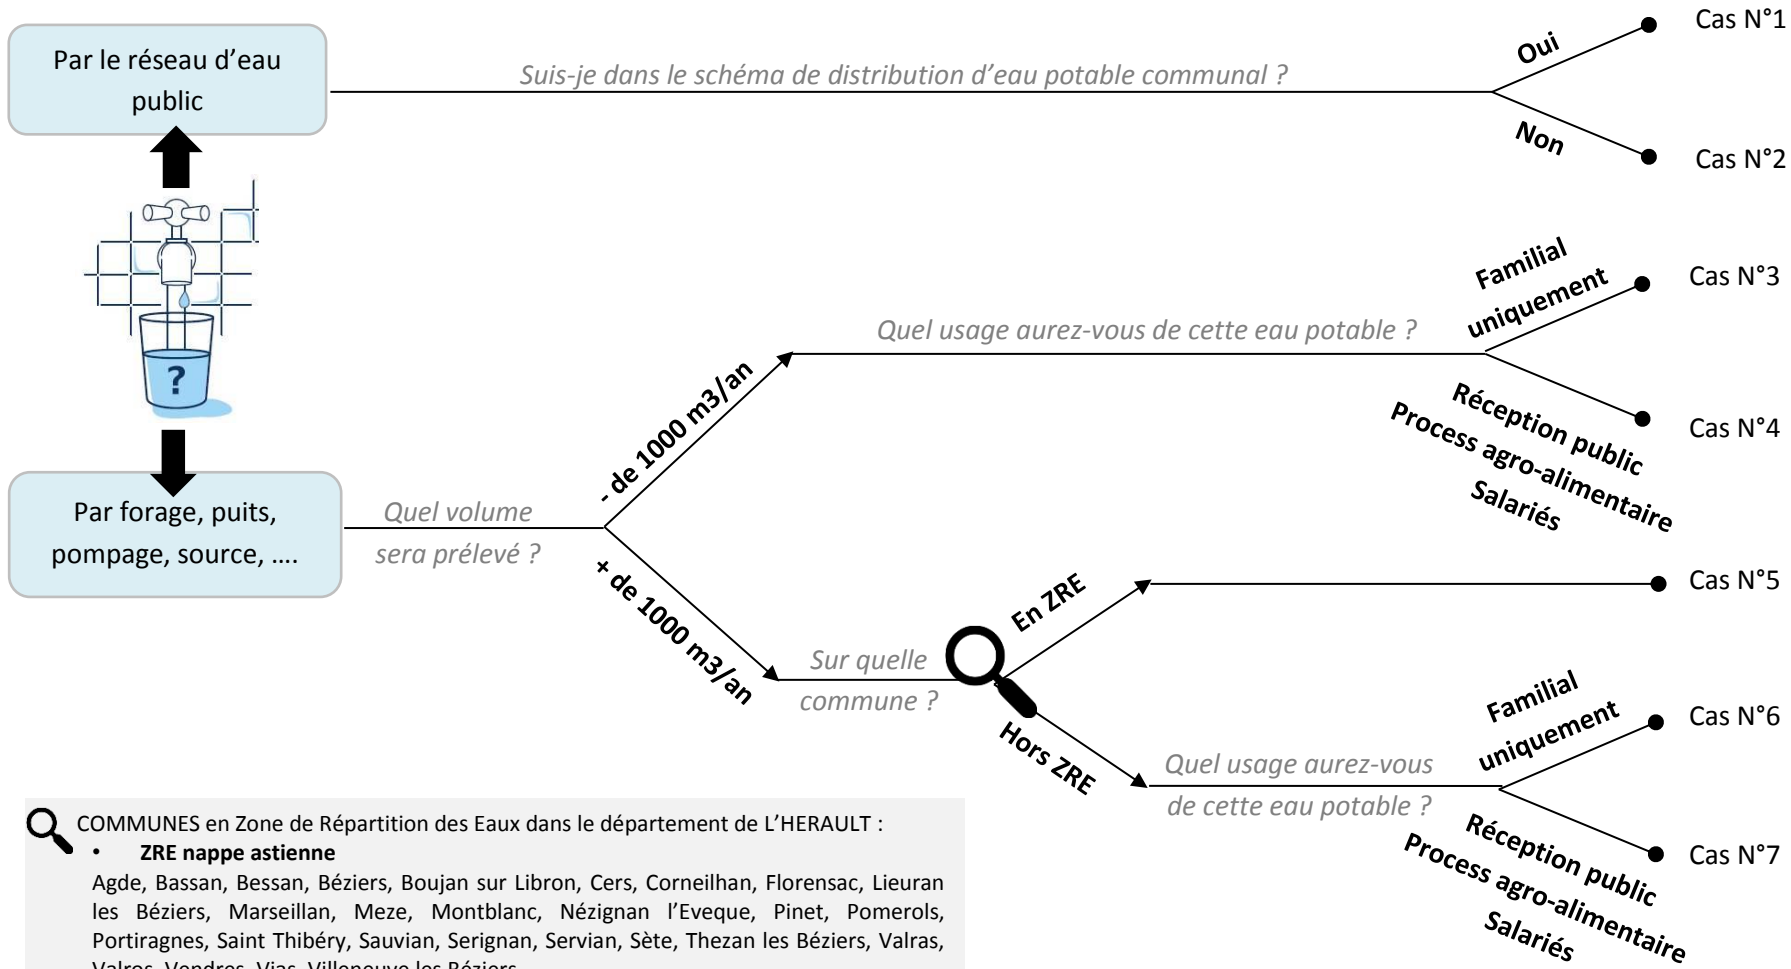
Par le réseau d'eau public

Suis-je dans le schéma de distribution d'eau potable communal ?

Oui

Cas N°1

Non

Cas N°2

Familial uniquement

Cas N°3

Quel usage aurez-vous de cette eau potable ?

Réception public
Process agro-alimentaire
Salariés

Cas N°4

- de 1000 m3/an

Par forage, puits, pompage, source, ….

Quel volume sera prélevé ?

+ de 1000 m3/an

En ZRE

Cas N°5

Sur quelle commune ?

Hors ZRE

Familial uniquement

Cas N°6

Quel usage aurez-vous de cette eau potable ?

Réception public
Process agro-alimentaire
Salariés

Cas N°7

COMMUNES en Zone de Répartition des Eaux dans le département de L'HERAULT :
• ZRE nappe astienne
Agde, Bassan, Bessan, Béziers, Boujan sur Libron, Cers, Corneilhan, Florensac, Lieuran les Béziers, Marseillan, Meze, Montblanc, Nézignan l'Eveque, Pinet, Pomerols, Portiragnes, Saint Thibéry, Sauvian, Serignan, Servian, Sète, Thezan les Béziers, Valras, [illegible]